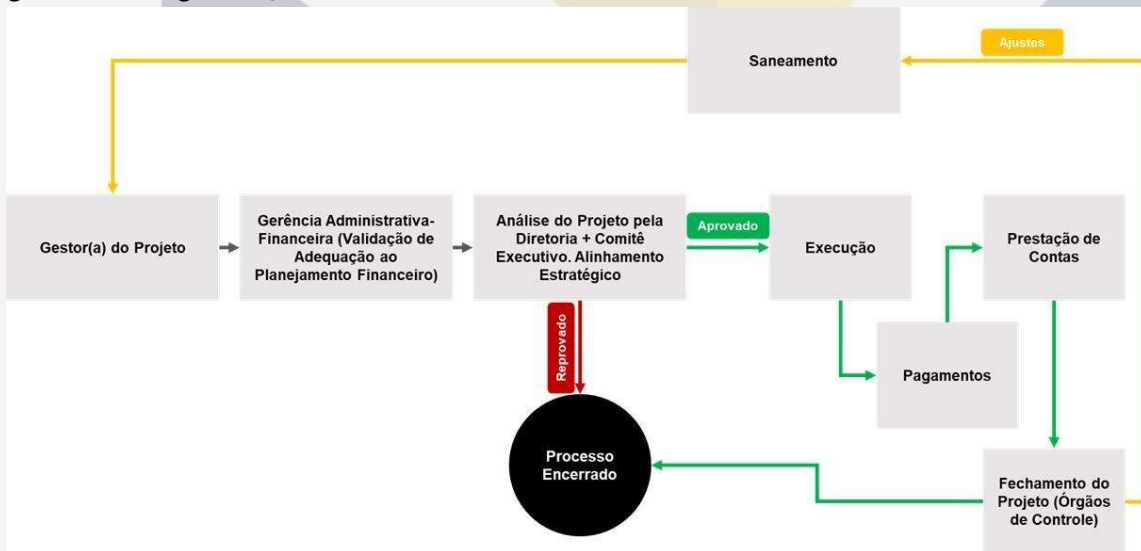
Saneamento

Ajustes

Gestor(a) do Projeto

Gerência Administrativa-Financeira (Validação de Adequação ao Planejamento Financeiro)

Análise do Projeto pela Diretoria + Comitê Executivo. Alinhamento Estratégico

Aprovado

Execução

Prestação de Contas

Reprovado

Pagamentos

Processo Encerrado

Fechamento do Projeto (Órgãos de Controle)